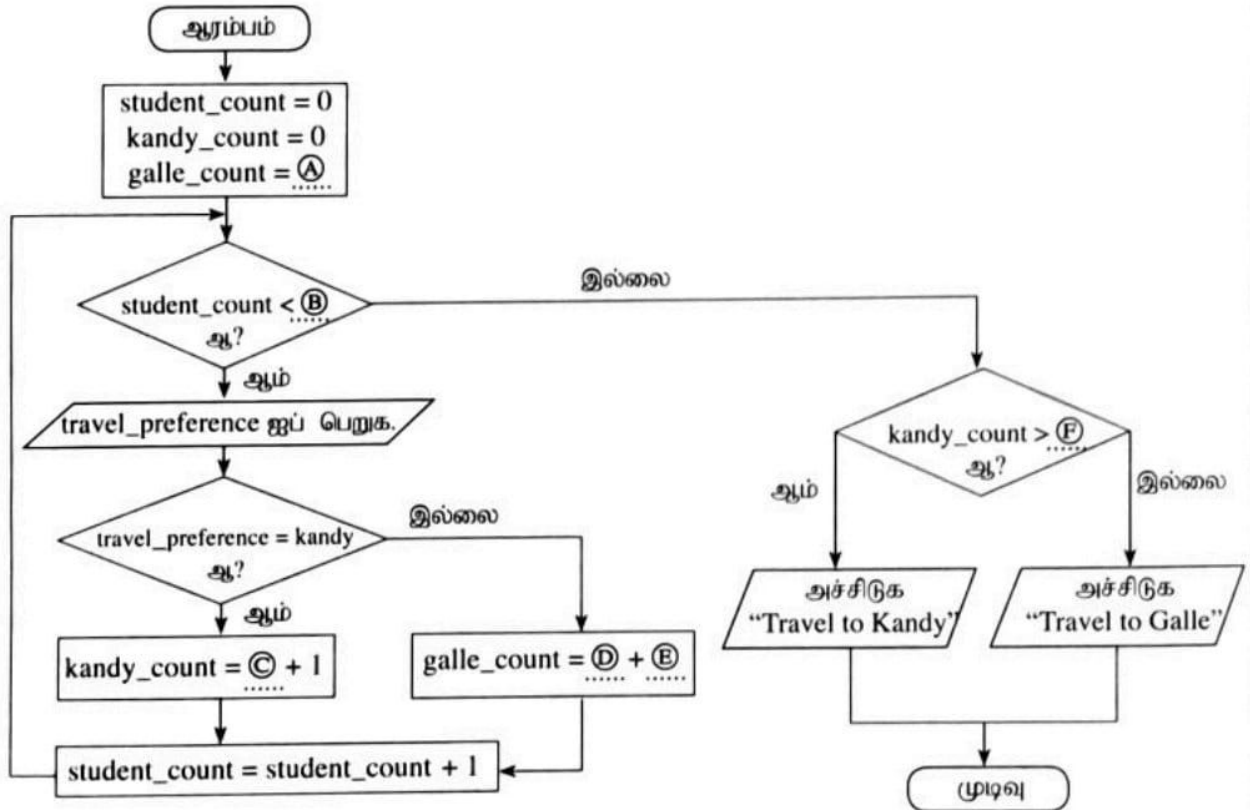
ஆரம்பம்

student_count = 0
kandy_count = 0
galle_count = Ⓐ

student_count < Ⓑ ஆ?

இல்லை

ஆம்

travel_preference ஐப் பெறுக.

travel_preference = kandy ஆ?

இல்லை

ஆம்

kandy_count = Ⓒ + 1

galle_count = Ⓓ + Ⓔ

student_count = student_count + 1

kandy_count > Ⓕ ஆ?

ஆம்

இல்லை

அச்சிடுக "Travel to Kandy"

அச்சிடுக "Travel to Galle"

முடிவு